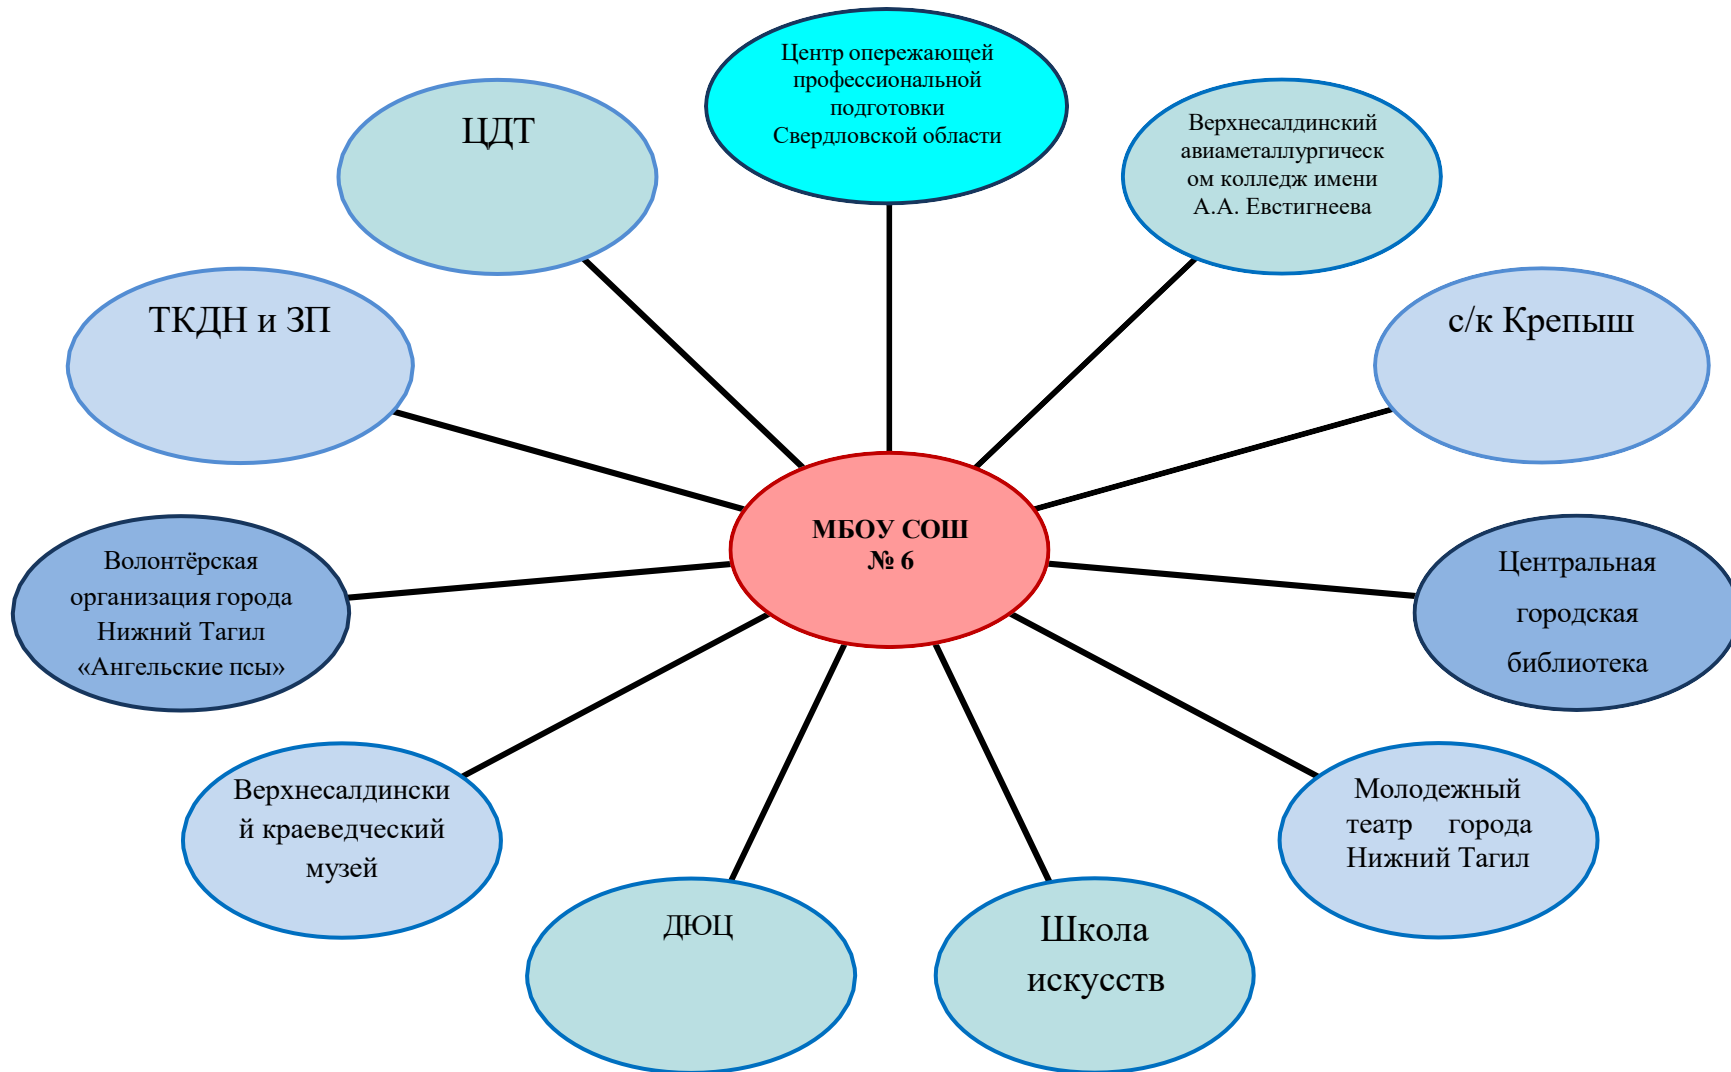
Центр опережающей профессиональной подготовки Свердловской области

ЦДТ

Верхнесалдинский авиаметаллургическом колледж имени А.А. Евстигнеева

ТКДН и ЗП

с/к Крепыш

МБОУ СОШ
№ 6

Волонтёрская организация города Нижний Тагил «Ангельские псы»

Центральная городская библиотека

Верхнесалдинский краеведческий музей

Молодежный театр города Нижний Тагил

ДЮЦ

Школа искусств